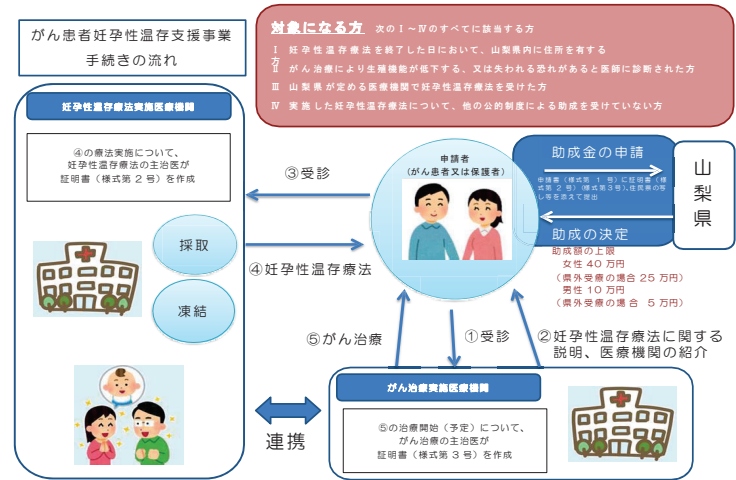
がん患者妊孕性温存支援事業
手続きの流れ

対象になる方　次のⅠ～Ⅳのすべてに該当する方

Ⅰ　妊孕性温存療法を終了した日において、山梨県内に住所を有する方

Ⅱ　がん治療により生殖機能が低下する、又は失われる恐れがあると医師に診断された方

Ⅲ　山梨県が定める医療機関で妊孕性温存療法を受けた方

Ⅳ　実施した妊孕性温存療法について、他の公的制度による助成を受けていない方

妊孕性温存療法実施医療機関

④の療法実施について、妊孕性温存療法の主治医が証明書（様式第２号）を作成

採取

凍結

③受診

④妊孕性温存療法

申請者
（がん患者又は保護者）

助成金の申請

申請書（様式第１号）に証明書（様式第２号）（様式第３号）、住民票の写し等を添えて提出

助成の決定

山梨県

助成額の上限
女性 40 万円
（県外受療の場合 25 万円）
男性 10 万円
（県外受療の場合　5 万円）

⑤がん治療

①受診

②妊孕性温存療法に関する説明、医療機関の紹介

連携

がん治療実施医療機関

⑤の治療開始（予定）について、がん治療の主治医が証明書（様式第３号）を作成